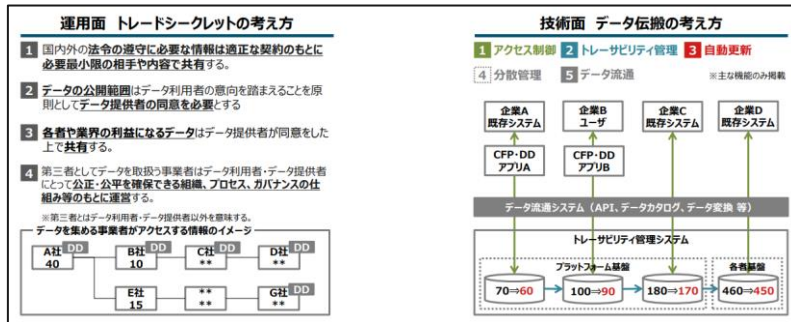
運用面　トレードシークレットの考え方

1 国内外の法令の遵守に必要な情報は適正な契約のもとに必要最小限の相手や内容で共有する。

2 データの公開範囲はデータ利用者の意向を踏まえることを原則としてデータ提供者の同意を必要とする

3 各者や業界の利益になるデータはデータ提供者が同意をした上で共有する。

4 第三者としてデータを取扱う事業者はデータ利用者・データ提供者にとって公正・公平を確保できる組織、プロセス、ガバナンスの仕組み等のもとに運営する

※第三者とはデータ利用者・データ提供者以外を意味する。

データを集める事業者がアクセスする情報のイメージ

A社 DD 40
B社 DD 10
C社 DD **
D社 DD **
E社 DD 15
** DD **
G社 DD **

技術面　データ伝搬の考え方

1 アクセス制御　2 トレーサビリティ管理　3 自動更新
4 分散管理　5 データ流通
※主な機能のみ掲載

企業A 既存システム
企業B ユーザ
企業C 既存システム
企業D 既存システム

CFP・DD アプリA
CFP・DD アプリB

データ流通システム（API、データカタログ、データ変換 等）

トレーサビリティ管理システム

プラットフォーム基盤
各者基盤

70⇒60
100⇒90
180⇒170
460⇒450